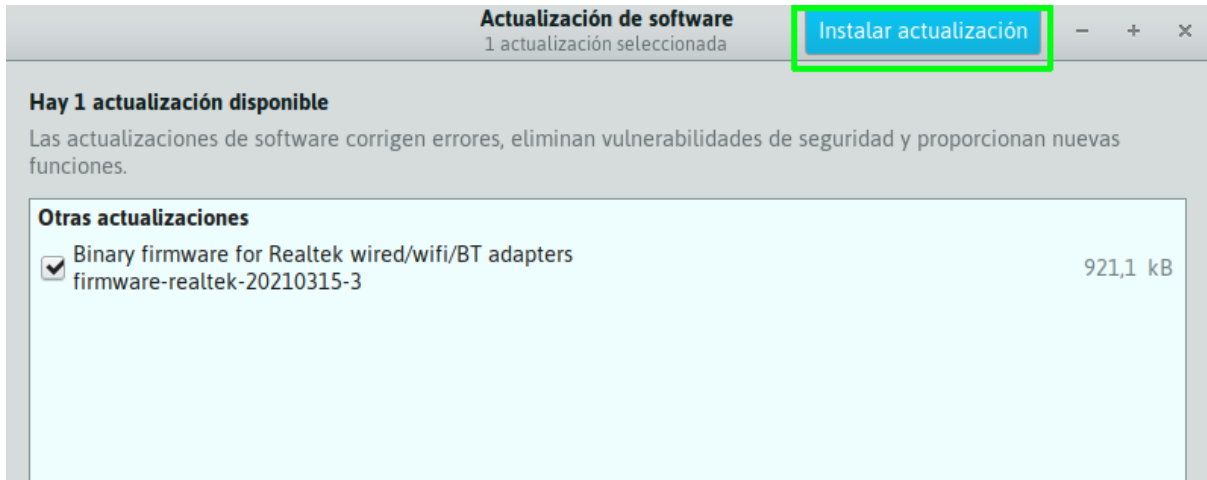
Actualización de software
1 actualización seleccionada

Instalar actualización

–
+
×

Hay 1 actualización disponible

Las actualizaciones de software corrigen errores, eliminan vulnerabilidades de seguridad y proporcionan nuevas funciones.

Otras actualizaciones

Binary firmware for Realtek wired/wifi/BT adapters
firmware-realtek-20210315-3

921,1 kB